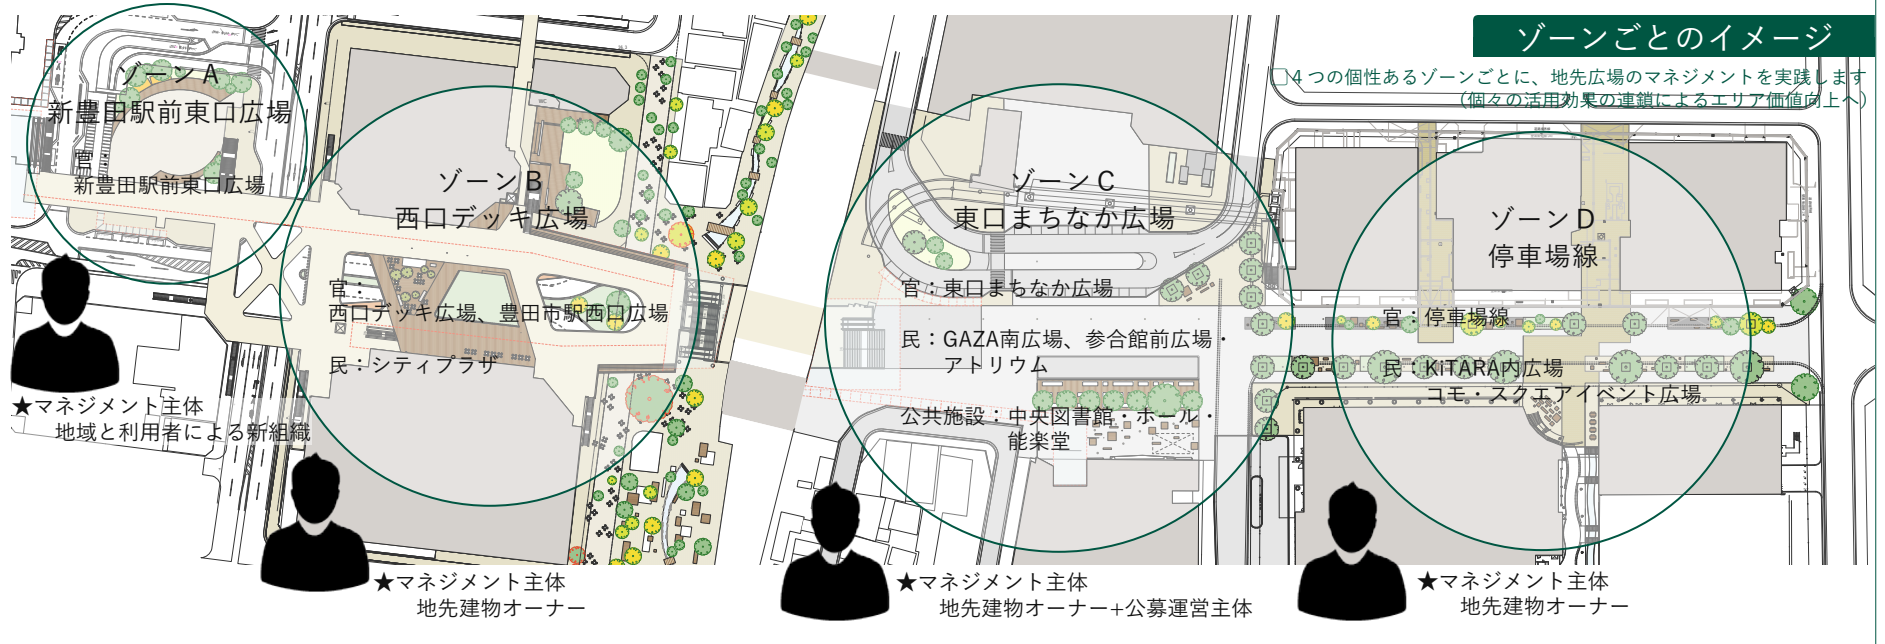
ゾーンごとのイメージ

□4つの個性あるゾーンごとに、地先広場のマネジメントを実践します（個々の活用効果の連鎖によるエリア価値向上へ）

ゾーンA
新豊田駅前東口広場

官：
新豊田駅前東口広場

★マネジメント主体
地域と利用者による新組織

ゾーンB
西口デッキ広場

官：
西口デッキ広場、豊田市駅西口広場

民：シティプラザ

★マネジメント主体
地先建物オーナー

ゾーンC
東口まちなか広場

官：東口まちなか広場

民：GAZA南広場、参合館前広場・アトリウム

公共施設：中央図書館・ホール・能楽堂

★マネジメント主体
地先建物オーナー+公募運営主体

ゾーンD
停車場線

官：停車場線

民：KITARA内広場
コモ・スクエアイベント広場

★マネジメント主体
地先建物オーナー